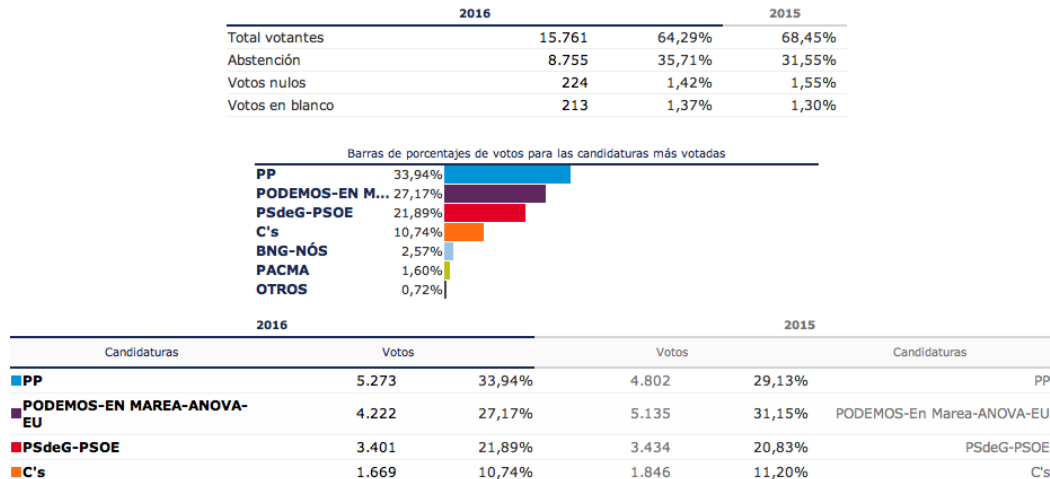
| | 2016 | | 2015 |
|---|---|---|---|
| Total votantes | 15.761 | 64,29% | 68,45% |
| Abstención | 8.755 | 35,71% | 31,55% |
| Votos nulos | 224 | 1,42% | 1,55% |
| Votos en blanco | 213 | 1,37% | 1,30% |

Barras de porcentajes de votos para las candidaturas más votadas

PP 33,94%
PODEMOS-EN M... 27,17%
PSdeG-PSOE 21,89%
C's 10,74%
BNG-NÓS 2,57%
PACMA 1,60%
OTROS 0,72%

2016 | 2015

| Candidaturas | Votos | | Votos | | Candidaturas |
|---|---|---|---|---|---|
| PP | 5.273 | 33,94% | 4.802 | 29,13% | PP |
| PODEMOS-EN MAREA-ANOVA-EU | 4.222 | 27,17% | 5.135 | 31,15% | PODEMOS-En Marea-ANOVA-EU |
| PSdeG-PSOE | 3.401 | 21,89% | 3.434 | 20,83% | PSdeG-PSOE |
| C's | 1.669 | 10,74% | 1.846 | 11,20% | C's |